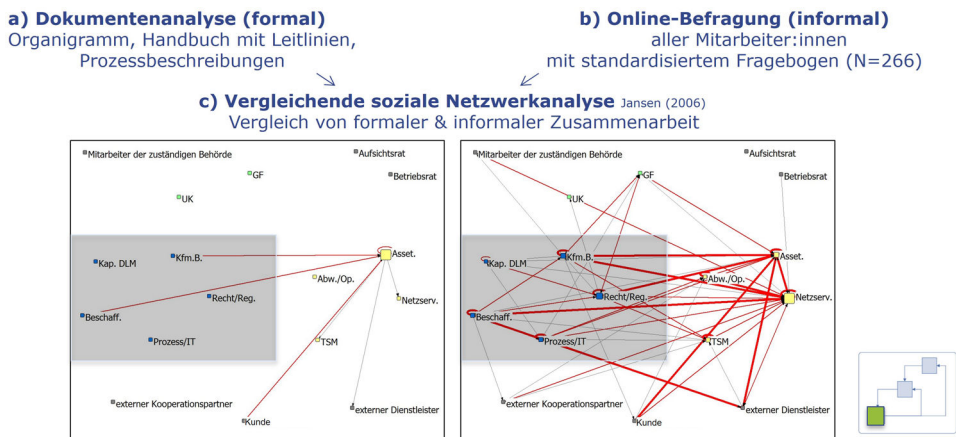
a) Dokumentenanalyse (formal)
Organigramm, Handbuch mit Leitlinien, Prozessbeschreibungen

b) Online-Befragung (informal)
aller Mitarbeiter:innen mit standardisiertem Fragebogen (N=266)

c) Vergleichende soziale Netzwerkanalyse Jansen (2006)
Vergleich von formaler & informaler Zusammenarbeit

Mitarbeiter der zuständigen Behörde
Aufsichtsrat
GF
Betriebsrat
UK
Kap. DLM
Kfm.B.
Asset.
Abw./Op.
Recht/Reg.
Netzserv.
Beschaff.
Prozess/IT
TSM
externer Kooperationspartner
externer Dienstleister
Kunde

Mitarbeiter der zuständigen Behörde
Aufsichtsrat
GF
Betriebsrat
UK
Kap. DLM
Kfm.B.
Asset.
Abw./Op.
Recht/Reg.
Netzserv.
Beschaff.
Prozess/IT
TSM
externer Kooperationspartner
externer Dienstleister
Kunde